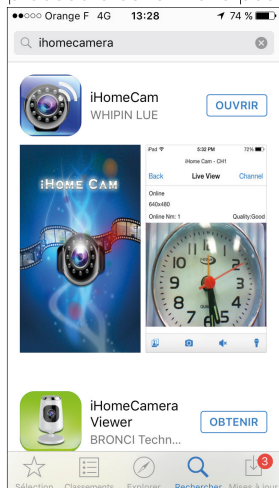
●●○○○ Orange F 4G 13:28 74 %

ihomecamera

iHomeCam
WHIPIN LUE
OUVRIR

iHome Cam

iPad 5:32 PM 73%
iHome Cam - CH1
Back Live View Channel
Online
640x480
Online Nm: 1 Quality:Good

iHomeCamera Viewer
BRONCI Techn...
OBTENIR

Sélection Classements Explorer Rechercher Mises à jour 3